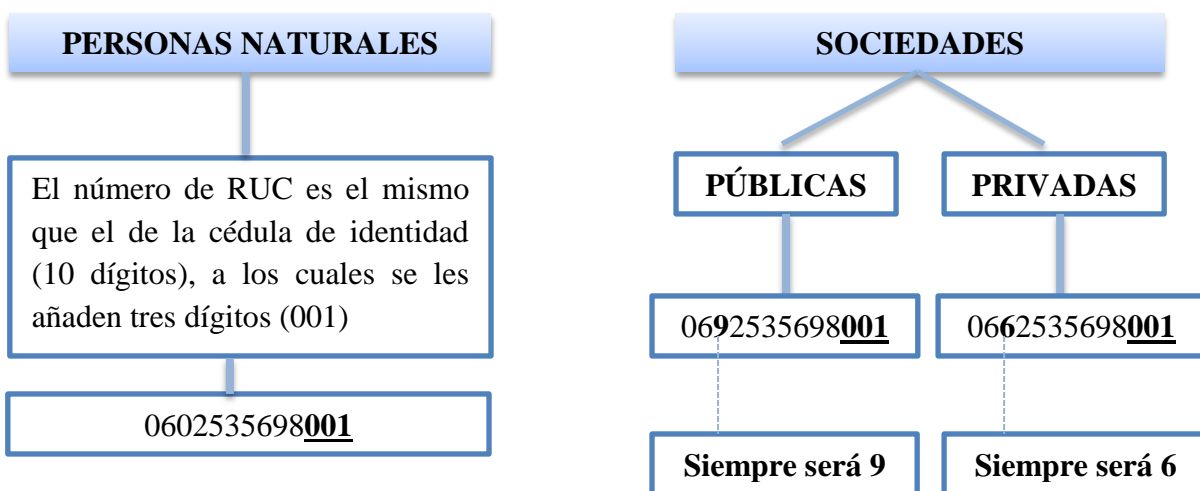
PERSONAS NATURALES

El número de RUC es el mismo que el de la cédula de identidad (10 dígitos), a los cuales se les añaden tres dígitos (001)

0602535698**001**

SOCIEDADES

PÚBLICAS

PRIVADAS

06**9**2535698**001**

06**6**2535698**001**

Siempre será 9

Siempre será 6